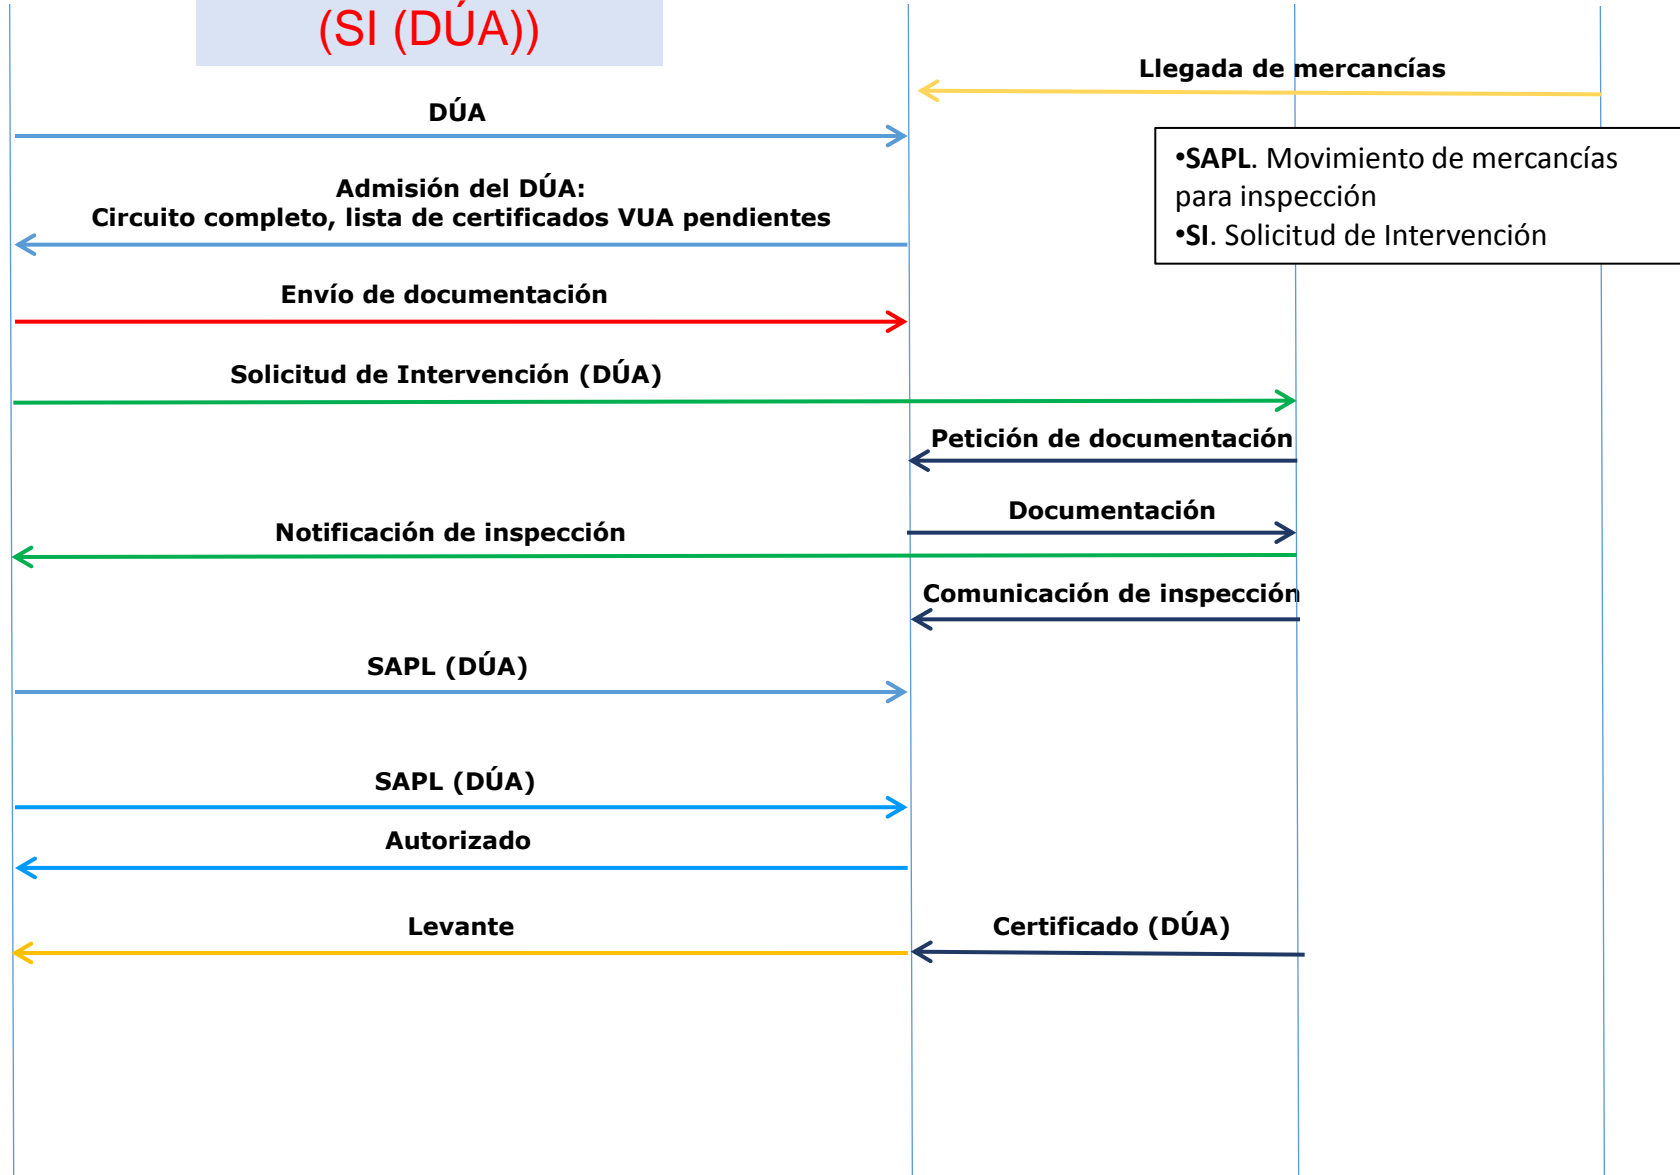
(SI (DÚA))

Llegada de mercancías

DÚA

•SAPL. Movimiento de mercancías para inspección
•SI. Solicitud de Intervención

Admisión del DÚA:
Circuito completo, lista de certificados VUA pendientes

Envío de documentación

Solicitud de Intervención (DÚA)

Petición de documentación

Documentación

Notificación de inspección

Comunicación de inspección

SAPL (DÚA)

SAPL (DÚA)

Autorizado

Levante

Certificado (DÚA)